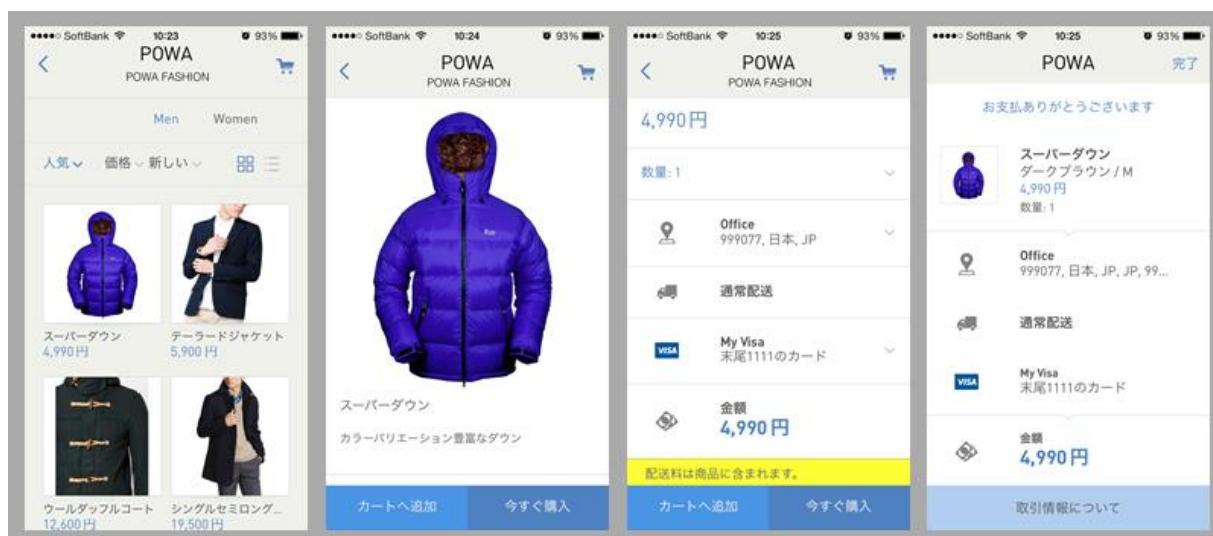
●●●●○ SoftBank 10:23 93%
POWA
POWA FASHION

Men Women

人気 価格 新しい

スーパーダウン
4,990円

テーラードジャケット
5,900円

ウールダッフルコート
12,600円

シングルセミロング...
19,500円

●●●●○ SoftBank 10:24 93%
POWA
POWA FASHION

スーパーダウン

カラーバリエーション豊富なダウン

カートへ追加
今すぐ購入

●●●●○ SoftBank 10:25 93%
POWA
POWA FASHION

4,990円

数量: 1

Office
999077, 日本, JP

通常配送

VISA
My Visa
末尾1111のカード

金額
4,990円

配送料は商品に含まれます。

カートへ追加
今すぐ購入

●●●●○ SoftBank 10:25 93%
POWA
完了

お支払ありがとうございます

スーパーダウン
ダークブラウン / M
4,990円
数量: 1

Office
999077, 日本, JP, JP, 99...

通常配送

VISA
My Visa
末尾1111のカード

金額
4,990円

取引情報について